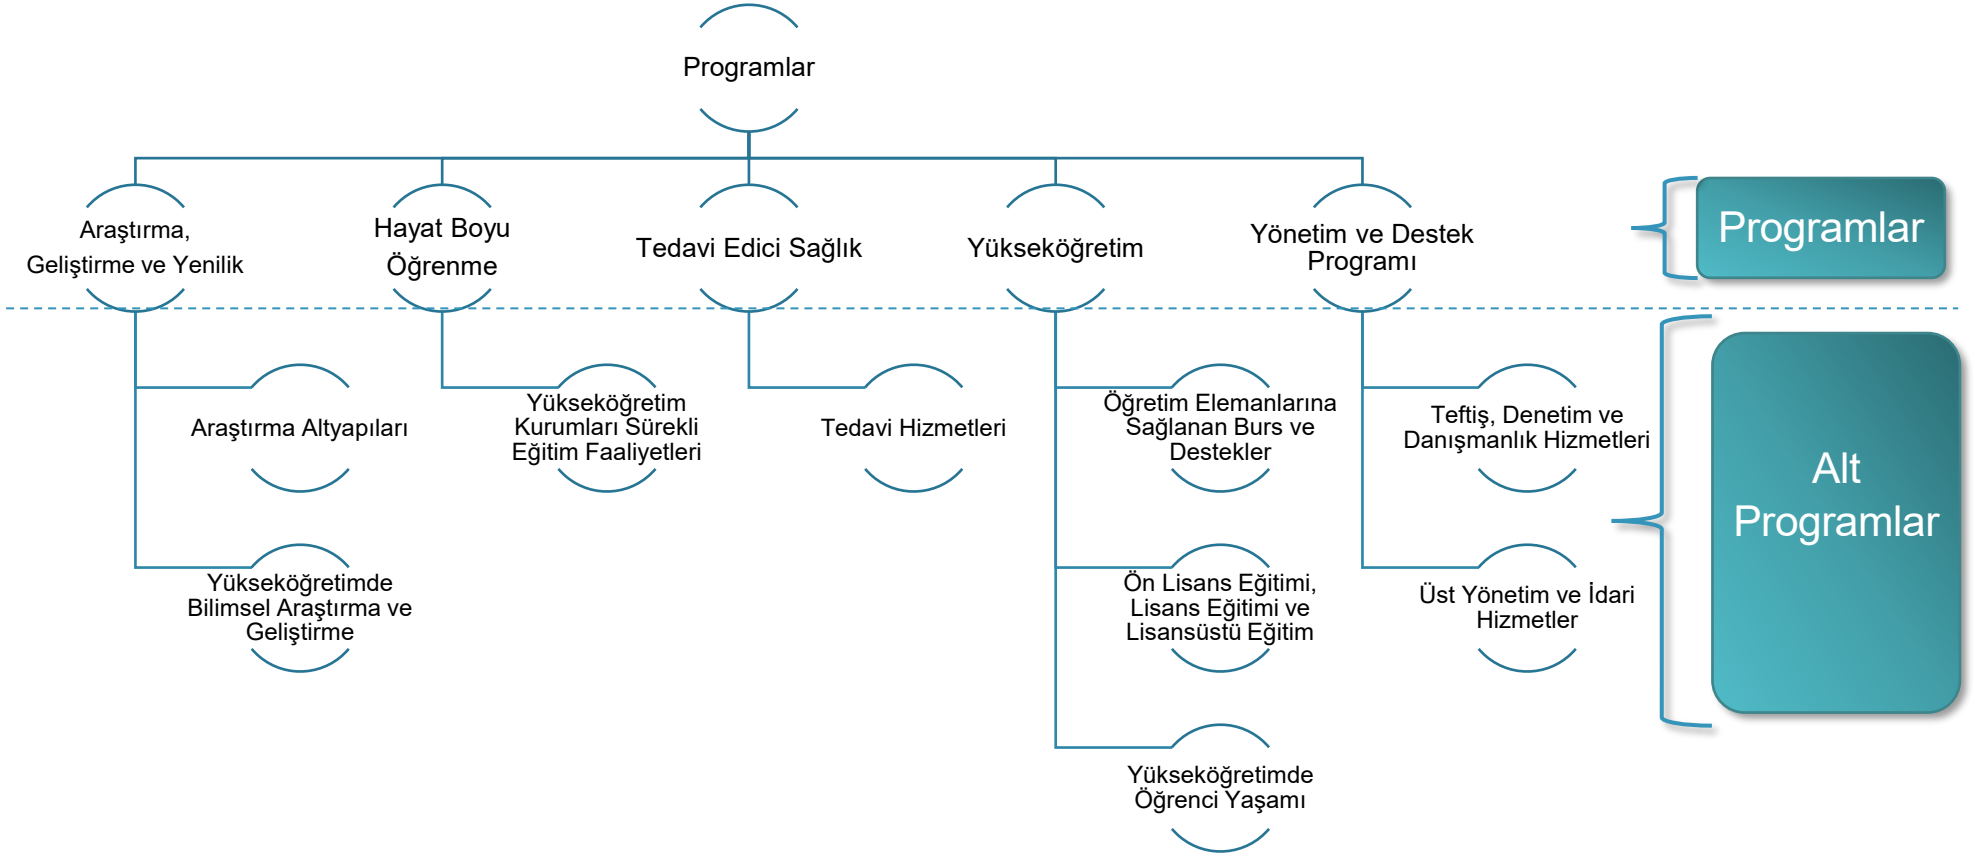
Programlar

Araştırma, Geliştirme ve Yenilik

Hayat Boyu Öğrenme

Tedavi Edici Sağlık

Yükseköğretim

Yönetim ve Destek Programı

Programlar

Araştırma Altyapıları

Yükseköğretimde Bilimsel Araştırma ve Geliştirme

Yükseköğretim Kurumları Sürekli Eğitim Faaliyetleri

Tedavi Hizmetleri

Öğretim Elemanlarına Sağlanan Burs ve Destekler

Ön Lisans Eğitimi, Lisans Eğitimi ve Lisansüstü Eğitim

Yükseköğretimde Öğrenci Yaşamı

Teftiş, Denetim ve Danışmanlık Hizmetleri

Üst Yönetim ve İdari Hizmetler

Alt Programlar